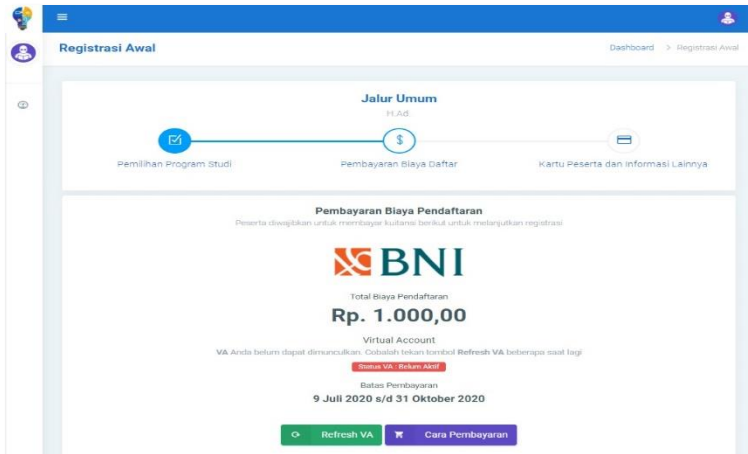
Registrasi Awal

Dashboard > Registrasi Awal

Jalur Umum

H.Ad.

Pemilihan Program Studi

Pembayaran Biaya Daftar

Kartu Peserta dan Informasi Lainnya

Pembayaran Biaya Pendaftaran

Peserta diwajibkan untuk membayar kuitansi berikut untuk melanjutkan registrasi

BNI

Total Biaya Pendaftaran

Rp. 1.000,00

Virtual Account

VA Anda belum dapat dimunculkan. Cobalah tekan tombol **Refresh VA** beberapa saat lagi

Status VA : Belum Aktif

Batas Pembayaran

9 Juli 2020 s/d 31 Oktober 2020

Refresh VA

Cara Pembayaran